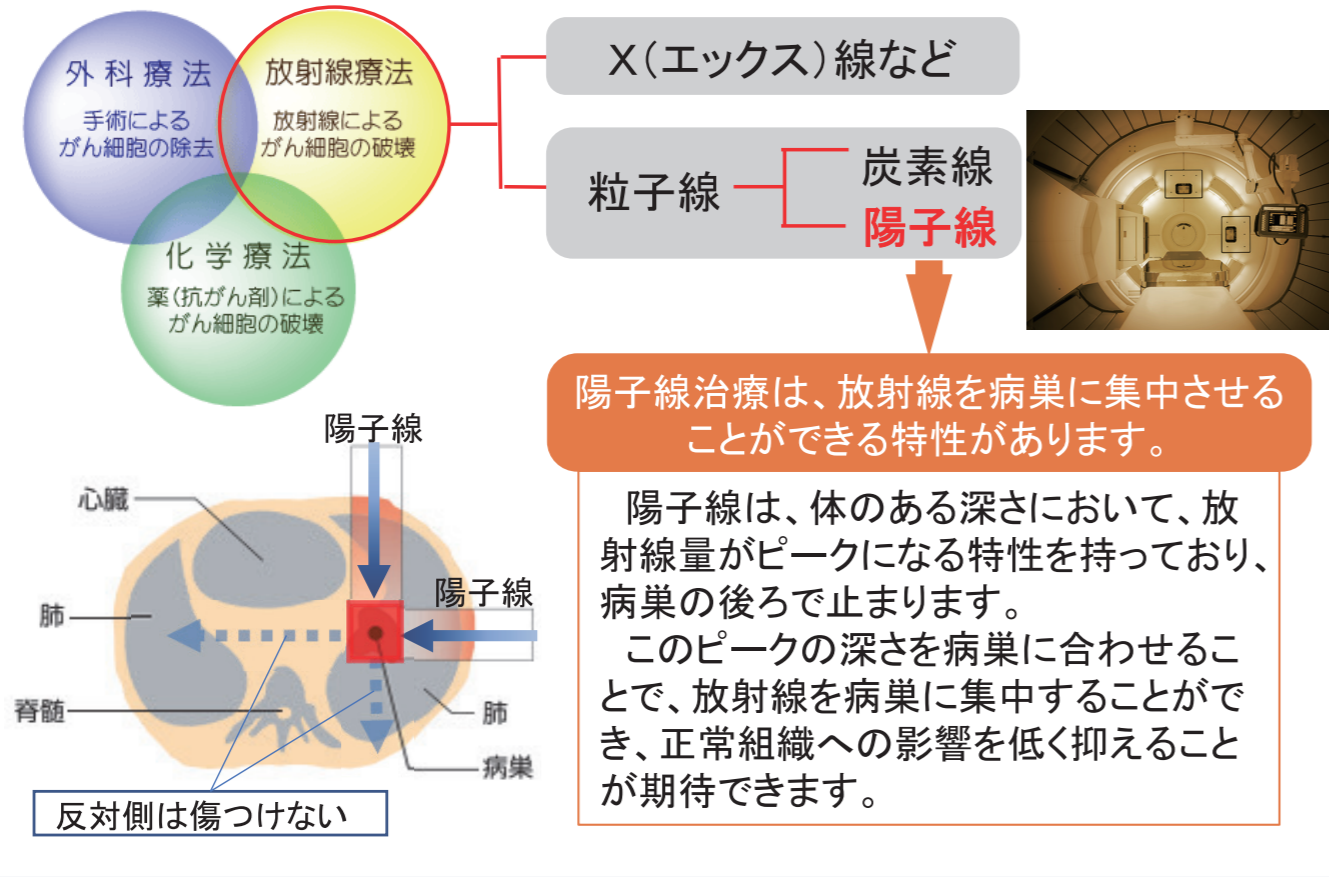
外科療法
手術による
がん細胞の除去

放射線療法
放射線による
がん細胞の破壊

化学療法
薬(抗がん剤)による
がん細胞の破壊

X(エックス)線など

粒子線

炭素線

陽子線

陽子線治療は、放射線を病巣に集中させることができる特性があります。

陽子線は、体のある深さにおいて、放射線量がピークになる特性を持っており、病巣の後ろで止まります。

このピークの深さを病巣に合わせることで、放射線を病巣に集中することができ、正常組織への影響を低く抑えることが期待できます。

陽子線

心臓

肺

陽子線

脊髄

肺

病巣

反対側は傷つけない